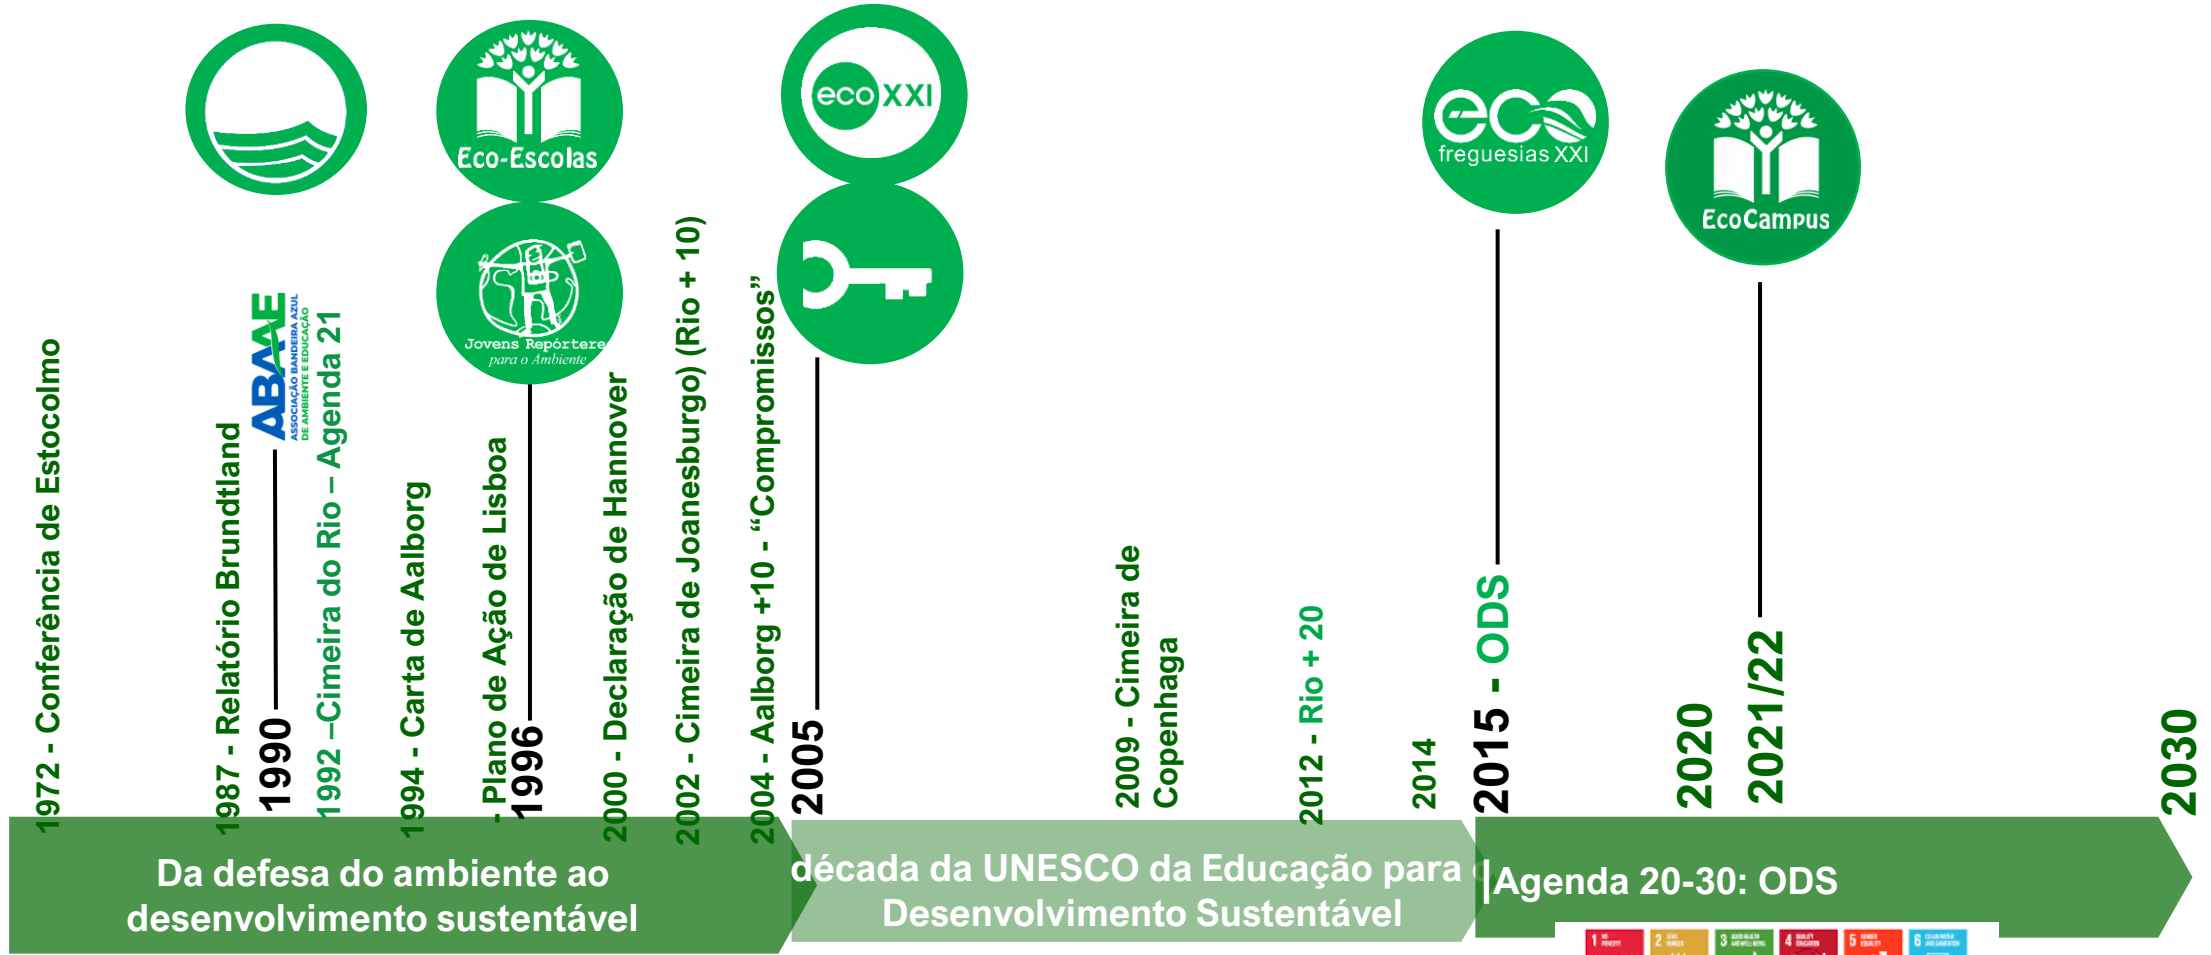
Eco-Escolas

eco XXI

eco freguesias XXI

EcoCampus

ABAAE ASSOCIAÇÃO BANDEIRA AZUL DE AMBIENTE E EDUCAÇÃO

Jovens Repórteres para o Ambiente

1972 - Conferência de Estocolmo

1987 - Relatório Brundtland

1990

1992 –Cimeira do Rio – Agenda 21

1994 - Carta de Aalborg

- Plano de Ação de Lisboa

1996

2000 - Declaração de Hannover

2002 - Cimeira de Joanesburgo) (Rio + 10)

2004 - Aalborg +10 - "Compromissos"

2005

2009 - Cimeira de Copenhaga

2012 - Rio + 20

2014

2015 - ODS

2020

2021/22

2030

Da defesa do ambiente ao desenvolvimento sustentável

década da UNESCO da Educação para o Desenvolvimento Sustentável

Agenda 20-30: ODS

1 2 3 4 5 6